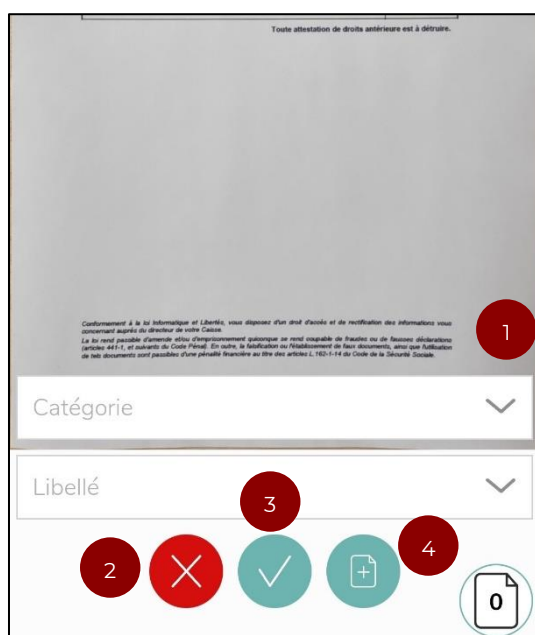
Toute attestation de droits antérieure est à détruire.

Conformément à la loi Informatique et Libertés, vous disposez d'un droit d'accès et de rectification des informations vous concernant auprès du directeur de votre Caisse.
La loi rend passible d'amende et/ou d'emprisonnement quiconque se rend coupable de fraudes ou de fausses déclarations (articles 441-1, et suivants du Code Pénal). En outre, la falsification ou l'établissement de faux documents, ainsi que l'utilisation de tels documents sont passibles d'une pénalité financière au titre des articles L.162-1-14 du Code de la Sécurité Sociale.

1

Catégorie

Libellé

3

2

4

0